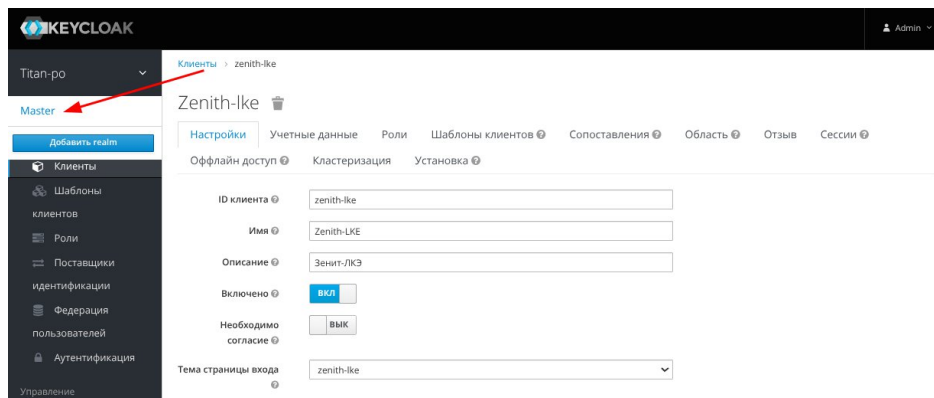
KEYCLOAK

Admin

Titan-po

Master

Добавить realm

Клиенты

Шаблоны клиентов

Роли

Поставщики идентификации

Федерация пользователей

Аутентификация

Управление

Клиенты › zenith-lke

Zenith-lke

Настройки | Учетные данные | Роли | Шаблоны клиентов | Сопоставления | Область | Отзыв | Сессии | Оффлайн доступ | Кластеризация | Установка

ID клиента: zenith-lke

Имя: Zenith-LKE

Описание: Зенит-ЛКЭ

Включено: ВКЛ

Необходимо согласие: ВЫК

Тема страницы входа: zenith-lke